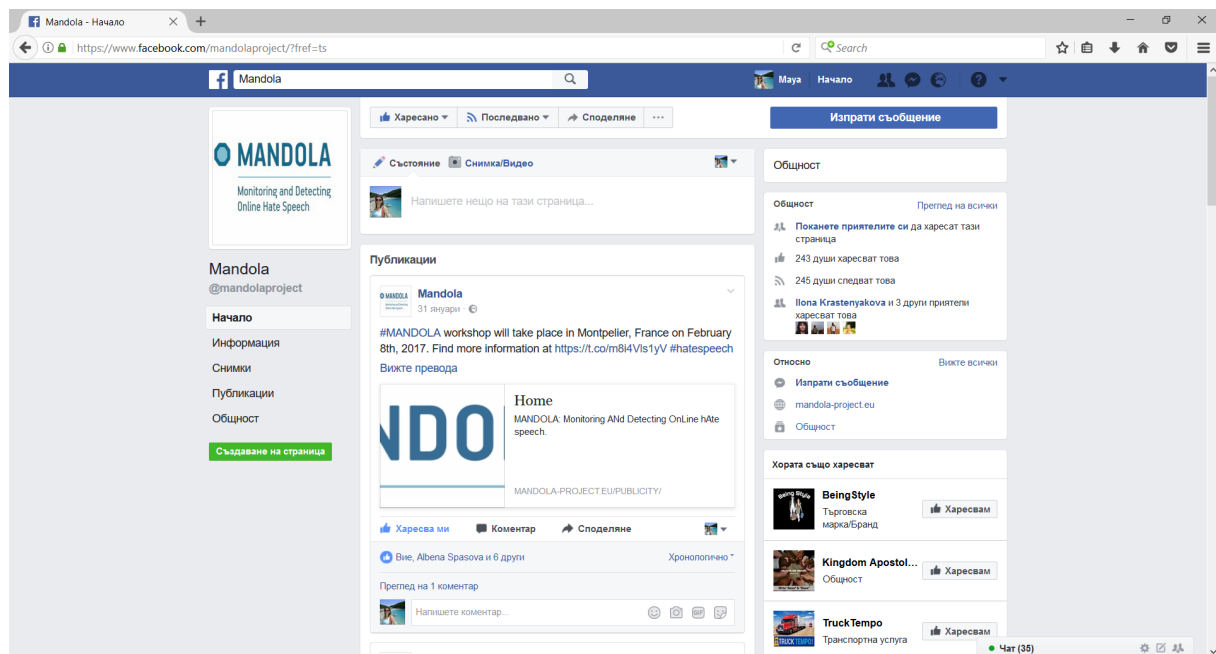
Mandola - Начало
https://www.facebook.com/mandolaproject/?fref=ts
Search

Mandola
Мауа Начало

MANDOLA
Monitoring and Detecting Online Hate Speech

Mandola
@mandolaproject
Начало
Информация
Снимки
Публикации
Общност
Създаване на страница

Харесано
Последвано
Споделяне
Изпрати съобщение

Състояние
Снимка/Видео
Напишете нещо на тази страница...

Публикации

Mandola
31 януари

#MANDOLA workshop will take place in Montpellier, France on February 8th, 2017. Find more information at https://t.co/m8i4Vls1yV #hatespeech
Вижте превода

NDO
Home
MANDOLA: Monitoring ANd Detecting OnLine hAte speech.
MANDOLA-PROJECT.EU/PUBLICITY/

Харесва ми
Коментар
Споделяне

Вие, Albena Spasova и 6 други
Хронологично
Преглед на 1 коментар
Напишете коментар...

Общност

Общност
Преглед на всички
Поканете приятелите си да харесат тази страница
243 души харесват това
245 души следват това
Ilona Krastenyakova и 3 други приятели харесват това

Относно
Вижте всички
Изпрати съобщение
mandola-project.eu
Общност

Хората също харесват
BeingStyle
Търговска марка/Бранд
Харесвам
Kingdom Apostol...
Общност
Харесвам
TruckTempo
Транспортна услуга
Харесвам

Чат (35)